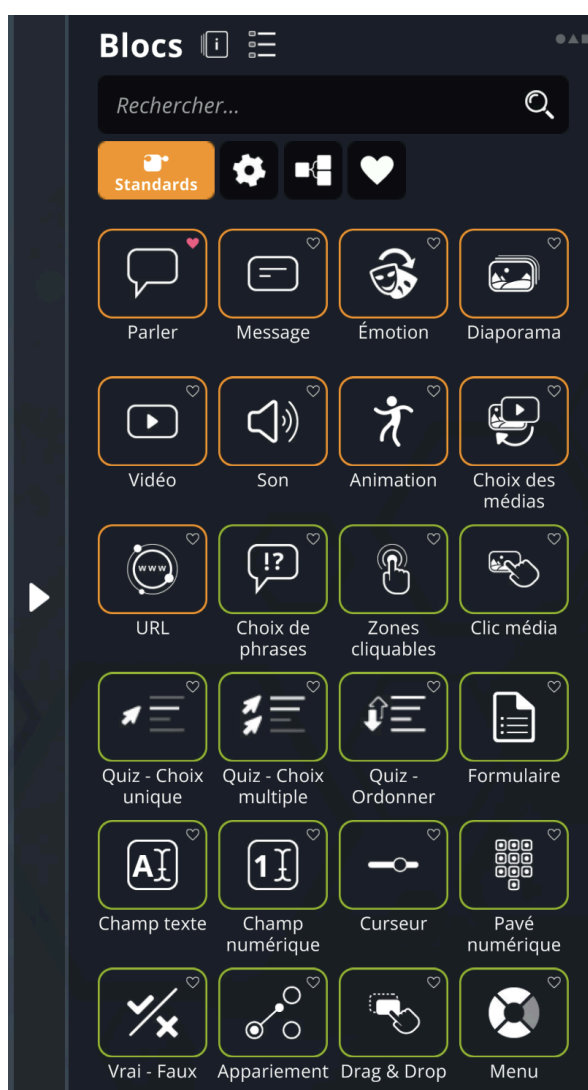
Blocs

Rechercher...

Standards

Parler
Message
Émotion
Diaporama

Vidéo
Son
Animation
Choix des médias

www
URL
Choix de phrases
Zones cliquables
Clic média

Quiz - Choix unique
Quiz - Choix multiple
Quiz - Ordonner
Formulaire

Champ texte
Champ numérique
Curseur
Pavé numérique

Vrai - Faux
Appariement
Drag & Drop
Menu